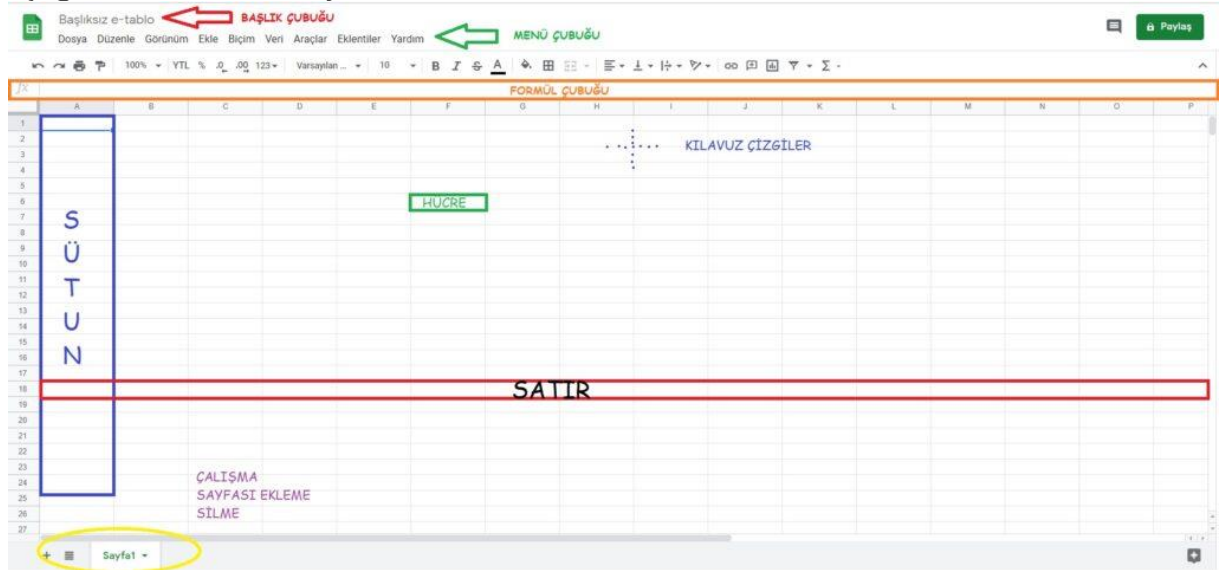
Başlıksız e-tablo
BAŞLIK ÇUBUĞU
Dosya Düzenle Görünüm Ekle Biçim Veri Araçlar Eklentiler Yardım
MENÜ ÇUBUĞU
Paylaş

100% YTL % .0 .00 123 Varsayılan... 10 B I S A

fx
FORMÜL ÇUBUĞU

| A | B | C | D | E | F | G | H | I | J | K | L | M | N | O | P |
|---|---|---|---|---|---|---|---|---|---|---|---|---|---|---|---|

1 2 3 4 5 6 7 8 9 10 11 12 13 14 15 16 17 18 19 20 21 22 23 24 25 26 27

KILAVUZ ÇİZGİLER

HÜCRE

S
Ü
T
U
N

SATIR

ÇALIŞMA
SAYFASI EKLEME
SİLME

+ Sayfa1